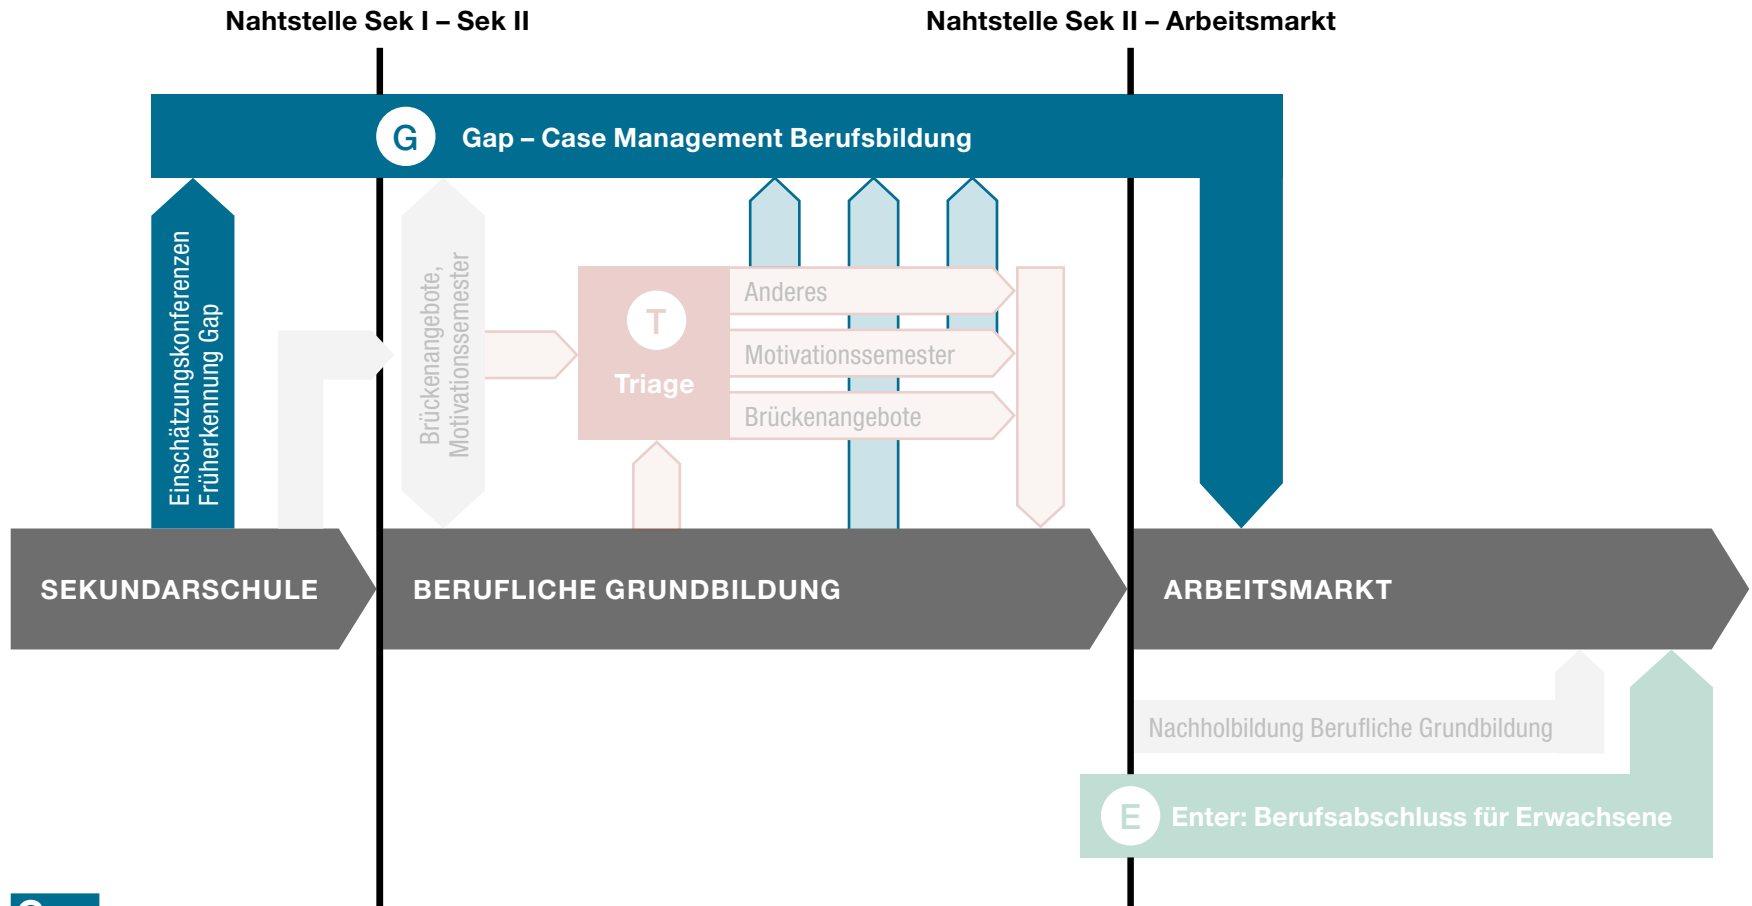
Nahtstelle Sek I – Sek II

Nahtstelle Sek II – Arbeitsmarkt

G

Gap – Case Management Berufsbildung

Einschätzungskonferenzen
Früherkennung Gap

Brückenangebote,
Motivationssemester

T

Triage

Anderes

Motivationssemester

Brückenangebote

SEKUNDARSCHULE

BERUFLICHE GRUNDBILDUNG

ARBEITSMARKT

Nachholbildung Berufliche Grundbildung

E

Enter: Berufsabschluss für Erwachsene